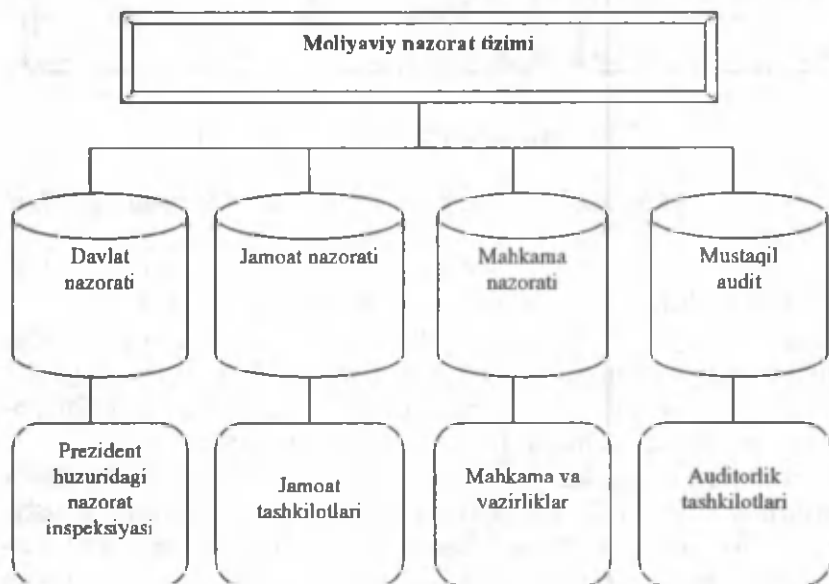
Moliyaviy nazorat tizimi

Davlat nazorati

Jamoat nazorati

Mahkama nazorati

Mustaqil audit

Prezident huzuridagi nazorat inspeksiyasi

Jamoat tashkilotlari

Mahkama va vazirliklar

Auditorlik tashkilotlari